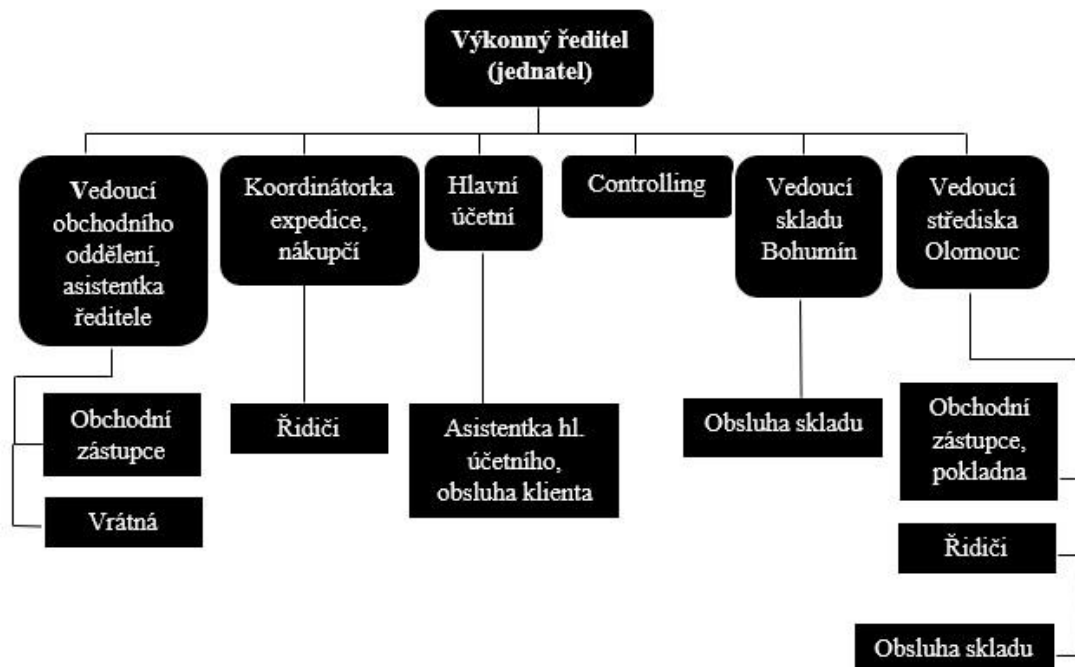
Výkonný ředitel (jednatel)

Vedoucí obchodního oddělení, asistentka ředitele

Koordinátorka expedice, nákupčí

Hlavní účetní

Controlling

Vedoucí skladu Bohumín

Vedoucí střediska Olomouc

Obchodní zástupce

Vrátná

Řidiči

Asistentka hl. účetního, obsluha klienta

Obsluha skladu

Obchodní zástupce, pokladna

Řidiči

Obsluha skladu